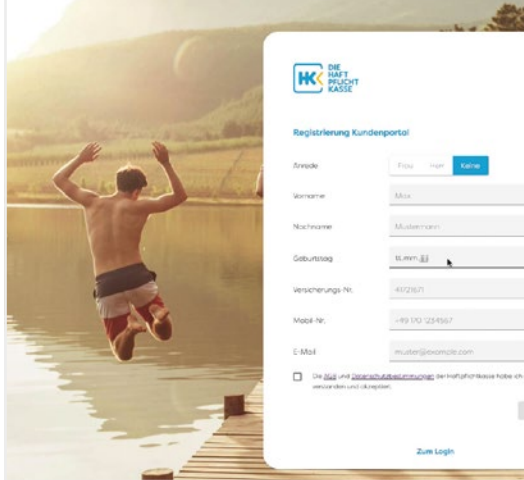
HK DIE HAFT PFLICHT KASSE

Registrierung Kundenportal

Anrede Frau Herr Keine

Vorname Max

Nachname Mustermann

Geburtstag tt.mm.jjjj

Versicherungs-Nr. 4172671

Mobil-Nr. +49 170 1234567

E-Mail muster@example.com

Die AGB und Datenschutzbestimmungen der Haftpflichtkasse habe ich verstanden und akzeptiert.

Zum Login